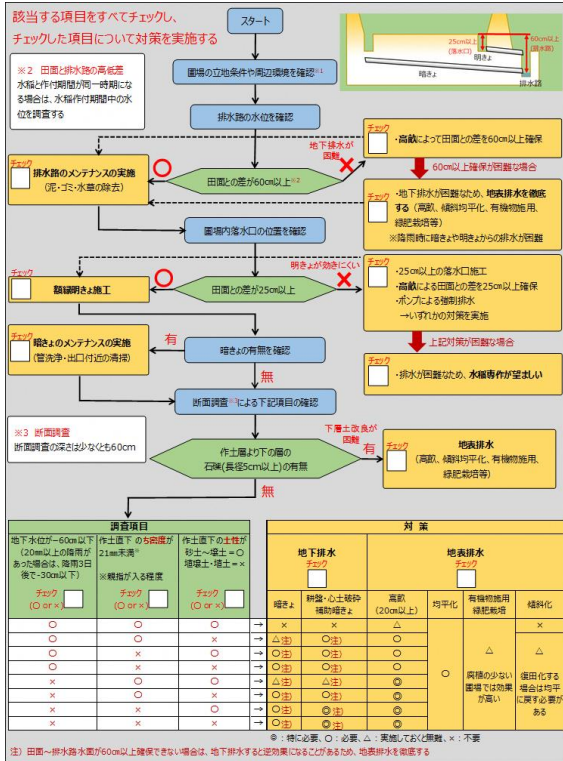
該当する項目をすべてチェックし、
チェックした項目について対策を実施する

スタート

25cm以上（落水口）
60cm以上（排水路）
明きょ
暗きょ
排水路

※2 田面と排水路の高低差
水稲と作付期間が同一時期になる場合は、水稲作付期間中の水位を調査する

圃場の立地条件や周辺環境を確認※1

排水路の水位を確認

チェック
・高畝によって田面との差を60cm以上確保

地下排水が困難

60cm以上確保が困難な場合

チェック
排水路のメンテナンスの実施
（泥・ゴミ・水草の除去）

田面との差が60cm以上※2

チェック
・地下排水が困難なため、地表排水を徹底する（高畝、傾斜均平化、有機物施用、緑肥栽培等）
※降雨時に暗きょや明きょからの排水が困難

圃場内落水口の位置を確認

明きょが効きにくい

チェック
・25cm以上の落水口施工
・高畝による田面との差を25cm以上確保
・ポンプによる強制排水
→いずれかの対策を実施

チェック
額縁明きょ施工

田面との差が25cm以上

上記対策が困難な場合

チェック
暗きょのメンテナンスの実施
（管洗浄・出口付近の清掃）

有

暗きょの有無を確認

チェック
・排水が困難なため、水稲専作が望ましい

無

断面調査※3による下記項目の確認

※3 断面調査
断面調査の深さは少なくとも60cm

下層土改良が困難

作土層より下の層の石礫（長径5cm以上）の有無

有

チェック
地表排水
（高畝、傾斜均平化、有機物施用、緑肥栽培等）

無

| 調査項目 | | | | 対策 | | | | | | |
|---|---|---|---|---|---|---|---|---|---|---|
| 地下水位が－60cm以下（20mm以上の降雨があった場合は、降雨3日後で－30cm以下）<br>チェック（○ or ×） | 作土直下の ち密度が21mm未満※<br>※親指が入る程度<br>チェック（○ or ×） | 作土直下の土性が砂土～壌土＝○ 埴壌土・埴土＝×<br>チェック（○ or ×） | | 地下排水 チェック | | 地表排水 チェック | | | | |
| | | | | 暗きょ | 耕盤・心土破砕補助暗きょ | 高畝（20cm以上） | 均平化 | 有機物施用緑肥栽培 | 傾斜化 | |
| ○ | ○ | ○ | → | × | × | △ | | | × | |
| ○ | ○ | × | → | △(注) | ○(注) | ○ | | | | |
| ○ | × | ○ | → | ○(注) | ○(注) | ○ | | △ | | |
| ○ | × | × | → | ○(注) | ○(注) | ○ | ○ | 腐植の少ない圃場では効果が高い | △ | |
| × | ○ | ○ | → | ○(注) | △(注) | ◎ | | | 復田化する場合は均平に戻す必要がある | |
| × | ○ | × | → | ○(注) | ○(注) | ◎ | | | | |
| × | × | ○ | → | ○(注) | ◎(注) | ◎ | | | | |
| × | × | × | → | ○(注) | ◎(注) | ◎ | | | | |

◎：特に必要、○：必要、△：実施しておくと無難、×：不要

注）田面～排水路水面が60cm以上確保できない場合は、地下排水すると逆効果になることがあるため、地表排水を徹底する